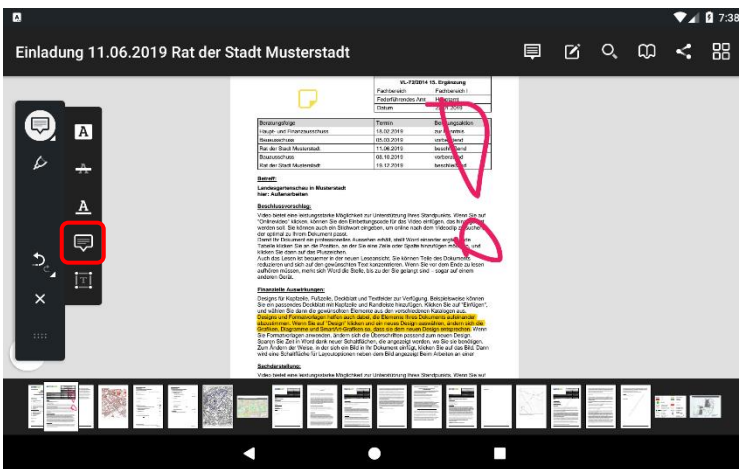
7:38

Einladung 11.06.2019 Rat der Stadt Musterstadt

VL-73/2014 15. Ergänzung

| | |
|---|---|
| Fachbereich | Fachbereich I |
| Federführendes Amt | Hauptamt |
| Datum | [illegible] |

| Beratungsfolge | Termin | Beratungsaktion |
|---|---|---|
| Haupt- und Finanzausschuss | 15.02.2019 | zur Kenntnis |
| Bauausschuss | 05.03.2019 | vorberatend |
| Rat der Stadt Musterstadt | 11.06.2019 | beschließend |
| Bauausschuss | 08.10.2019 | vorberatend |
| Rat der Stadt Musterstadt | 15.12.2019 | beschließend |

Betreff:

Landesgartenschau in Musterstadt
hier: Außenarbeiten

Beschlussvorschlag:

Video bietet eine leistungsstarke Möglichkeit zur Unterstützung Ihres Standpunkts. Wenn Sie auf "Onlinevideo" klicken, können Sie den Einbettungscode für das Video einfügen, das hinzugefügt werden soll. Sie können auch ein Stichwort eingeben, um online nach dem Videoclip zu suchen, der optimal zu Ihrem Dokument passt.
Damit Ihr Dokument ein professionelles Aussehen erhält, stellt Word einander ergänzende Designs für Kopfzeile, Fußzeile, Deckblatt und Textfelder zur Verfügung. Klicken Sie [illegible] Tabelle klicken Sie in die Position, an der Sie eine Zeile oder Spalte hinzufügen möchten, und klicken Sie dann auf das Pluszeichen.
Auch das Lesen ist bequemer in der neuen Leseansicht. Sie können Teile des Dokuments reduzieren und sich auf den gewünschten Text konzentrieren. Wenn Sie vor dem Ende zu lesen aufhören müssen, merkt sich Word die Stelle, bis zu der Sie gelangt sind – sogar auf einem anderen Gerät.

Finanzielle Auswirkungen:

Designs für Kopfzeile, Fußzeile, Deckblatt und Textfelder zur Verfügung. Beispielsweise können Sie ein passendes Deckblatt mit Kopfzeile und Randleiste hinzufügen. Klicken Sie auf "Einfügen", und wählen Sie dann die gewünschten Elemente aus den verschiedenen Katalogen aus.
Designs und Formatvorlagen helfen auch dabei, die Elemente Ihres Dokuments aufeinander abzustimmen. Wenn Sie auf "Design" klicken und ein neues Design auswählen, ändern sich die Grafiken, Diagramme und SmartArt-Grafiken so, dass sie dem neuen Design entsprechen. Wenn Sie Formatvorlagen anwenden, ändern sich die Überschriften passend zum neuen Design.
Sparen Sie Zeit in Word dank neuer Schaltflächen, die angezeigt werden, wo Sie sie benötigen. Zum Ändern der Weise, in der sich ein Bild in Ihr Dokument einfügt, klicken Sie auf das Bild. Dann wird eine Schaltfläche für Layoutoptionen neben dem Bild angezeigt Beim Arbeiten an einer

Sachdarstellung:

Video bietet eine leistungsstarke Möglichkeit zur Unterstützung Ihres Standpunkts. Wenn Sie auf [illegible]

A
A